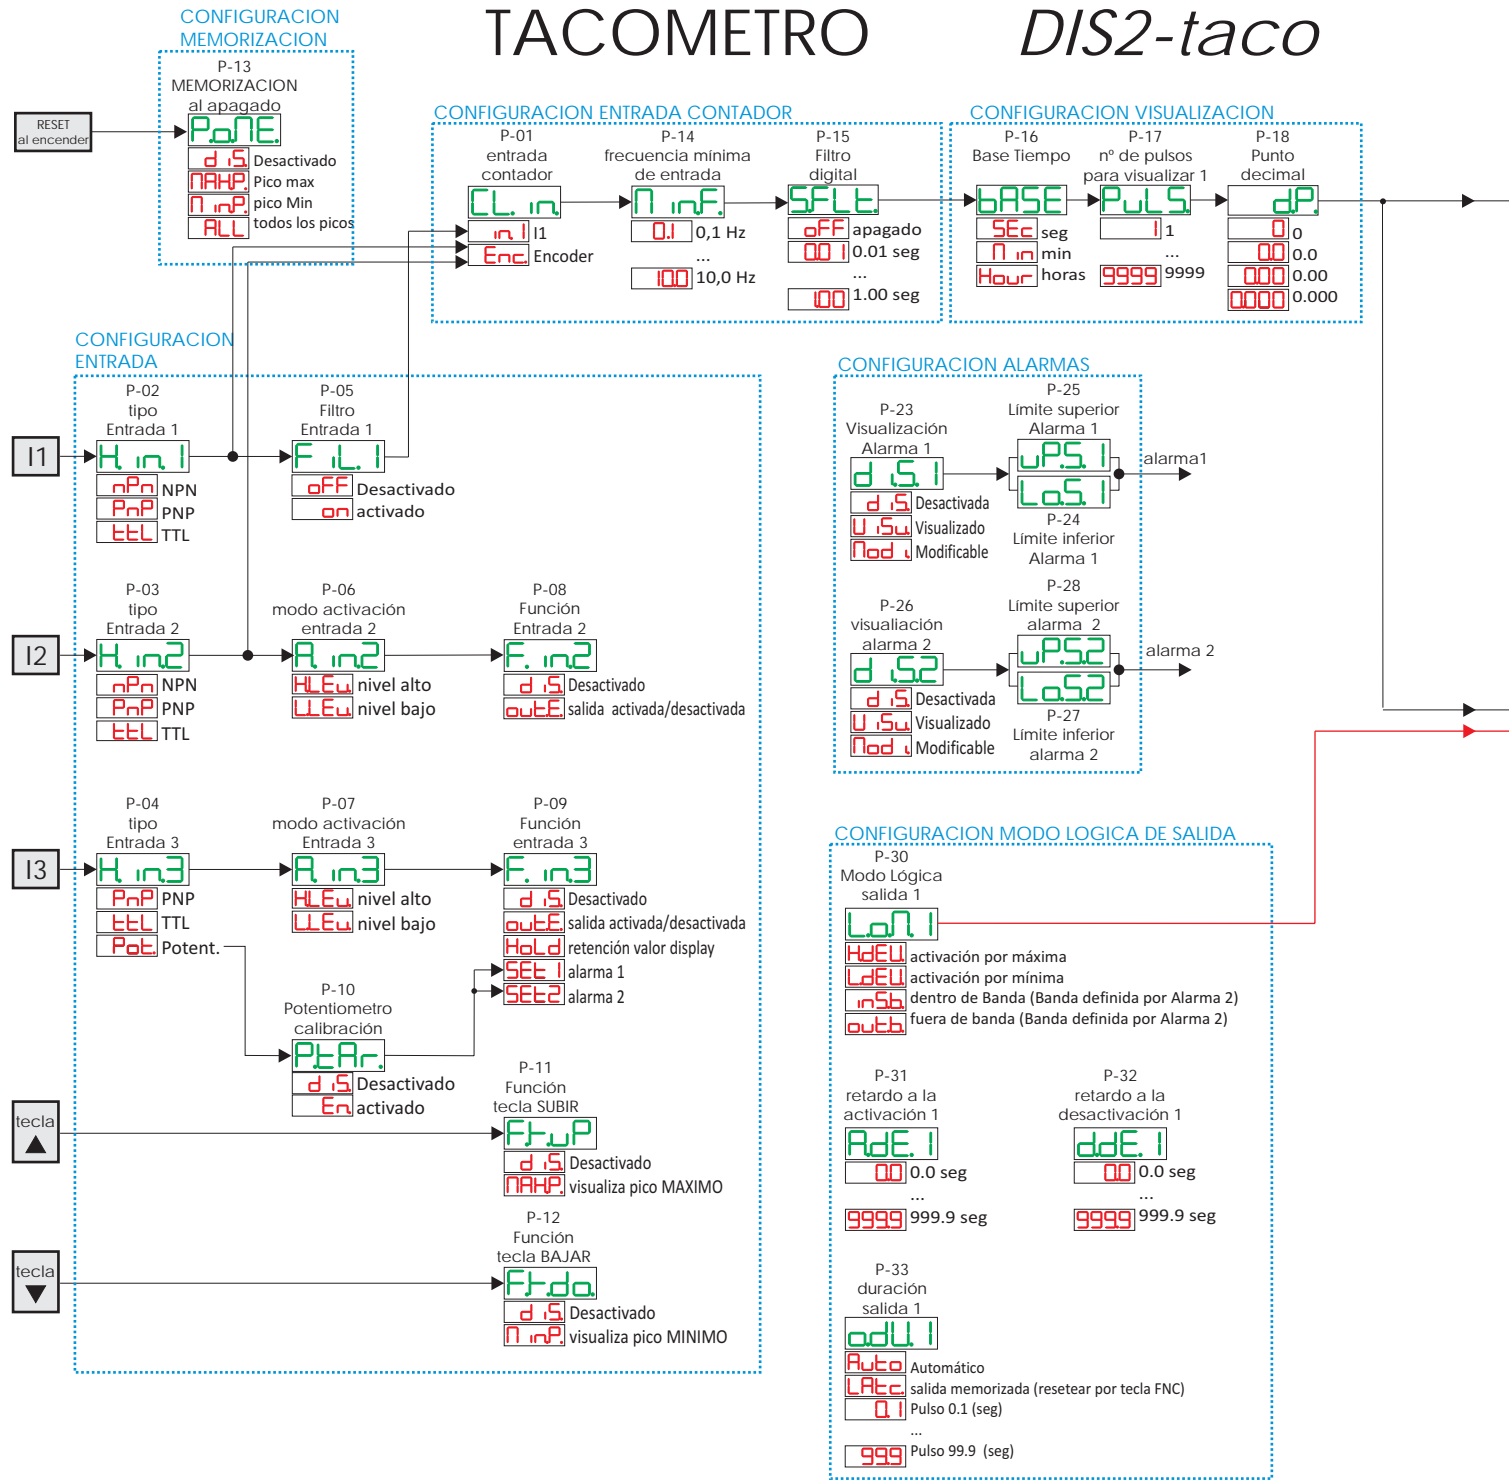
CONFIGURACION MEMORIZACION

TACOMETRO DIS2-taco

P-13
MEMORIZACION
al apagado

RESET
al encender

PoNE
d iS Desactivado
MAHP Pico max
M inP pico Min
ALL todos los picos

CONFIGURACION ENTRADA CONTADOR

P-01
entrada
contador
CL. in
in 1 I1
Enc Encoder

P-14
frecuencia mínima
de entrada
M inF
0.1 0,1 Hz
...
100 10,0 Hz

P-15
Filtro
digital
SFLt
oFF apagado
0.01 0.01 seg
...
1.00 1.00 seg

CONFIGURACION VISUALIZACION

P-16
Base Tiempo
bASE
SEc seg
M in min
Hour horas

P-17
nº de pulsos
para visualizar 1
PuLS
1 1
...
9999 9999

P-18
Punto
decimal
dP
0 0
0.0 0.0
0.00 0.00
0.000 0.000

CONFIGURACION ENTRADA

I1
P-02
tipo
Entrada 1
H in 1
nPn NPN
PnP PNP
ttL TTL

P-05
Filtro
Entrada 1
F iL 1
oFF Desactivado
on activado

I2
P-03
tipo
Entrada 2
H in2
nPn NPN
PnP PNP
ttL TTL

P-06
modo activación
entrada 2
A in2
HLEu nivel alto
LLEu nivel bajo

P-08
Función
Entrada 2
F. in2
d iS Desactivado
outE salida activada/desactivada

I3
P-04
tipo
Entrada 3
H in3
PnP PNP
ttL TTL
Pot Potent.

P-07
modo activación
Entrada 3
A in3
HLEu nivel alto
LLEu nivel bajo

P-09
Función
entrada 3
F. in3
d iS Desactivado
outE salida activada/desactivada
HoLd retención valor display
SEt 1 alarma 1
SEt2 alarma 2

P-10
Potentiometro
calibración
PtAr
d iS Desactivado
En activado

tecla ▲
P-11
Función
tecla SUBIR
FtuP
d iS Desactivado
MAHP visualiza pico MAXIMO

tecla ▼
P-12
Función
tecla BAJAR
Ftdo
d iS Desactivado
M inP visualiza pico MINIMO

CONFIGURACION ALARMAS

P-23
Visualización
Alarma 1
d iS 1
d iS Desactivada
U iSu Visualizado
Mod i Modificable

P-25
Límite superior
Alarma 1
uPS 1
LoS 1
P-24
Límite inferior
Alarma 1
alarma1

P-26
visualiación
alarma 2
d iS2
d iS Desactivada
U iSu Visualizado
Mod i Modificable

P-28
Límite superior
alarma 2
uPS2
LoS2
P-27
Límite inferior
alarma 2
alarma 2

CONFIGURACION MODO LOGICA DE SALIDA

P-30
Modo Lógica
salida 1
LoM 1
HdEU activación por máxima
LdEU activación por mínima
inSb dentro de Banda (Banda definida por Alarma 2)
outb fuera de banda (Banda definida por Alarma 2)

P-31
retardo a la
activación 1
AdE 1
0.0 0.0 seg
...
999.9 999.9 seg

P-32
retardo a la
desactivación 1
ddE 1
0.0 0.0 seg
...
999.9 999.9 seg

P-33
duración
salida 1
odU 1
Auto Automático
LAtc salida memorizada (resetear por tecla FNC)
0.1 Pulso 0.1 (seg)
...
99.9 Pulso 99.9 (seg)